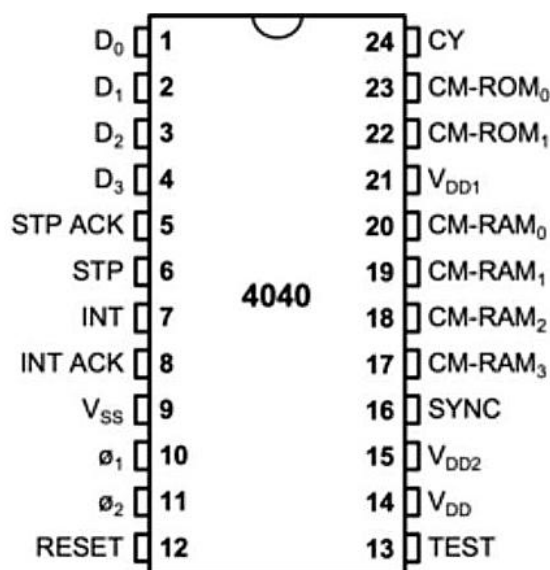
$D_0$ 1
$D_1$ 2
$D_2$ 3
$D_3$ 4
STP ACK 5
STP 6
INT 7
INT ACK 8
$V_{SS}$ 9
$ø_1$ 10
$ø_2$ 11
RESET 12

4040

24 CY
23 $CM\text{-}ROM_0$
22 $CM\text{-}ROM_1$
21 $V_{DD1}$
20 $CM\text{-}RAM_0$
19 $CM\text{-}RAM_1$
18 $CM\text{-}RAM_2$
17 $CM\text{-}RAM_3$
16 SYNC
15 $V_{DD2}$
14 $V_{DD}$
13 TEST